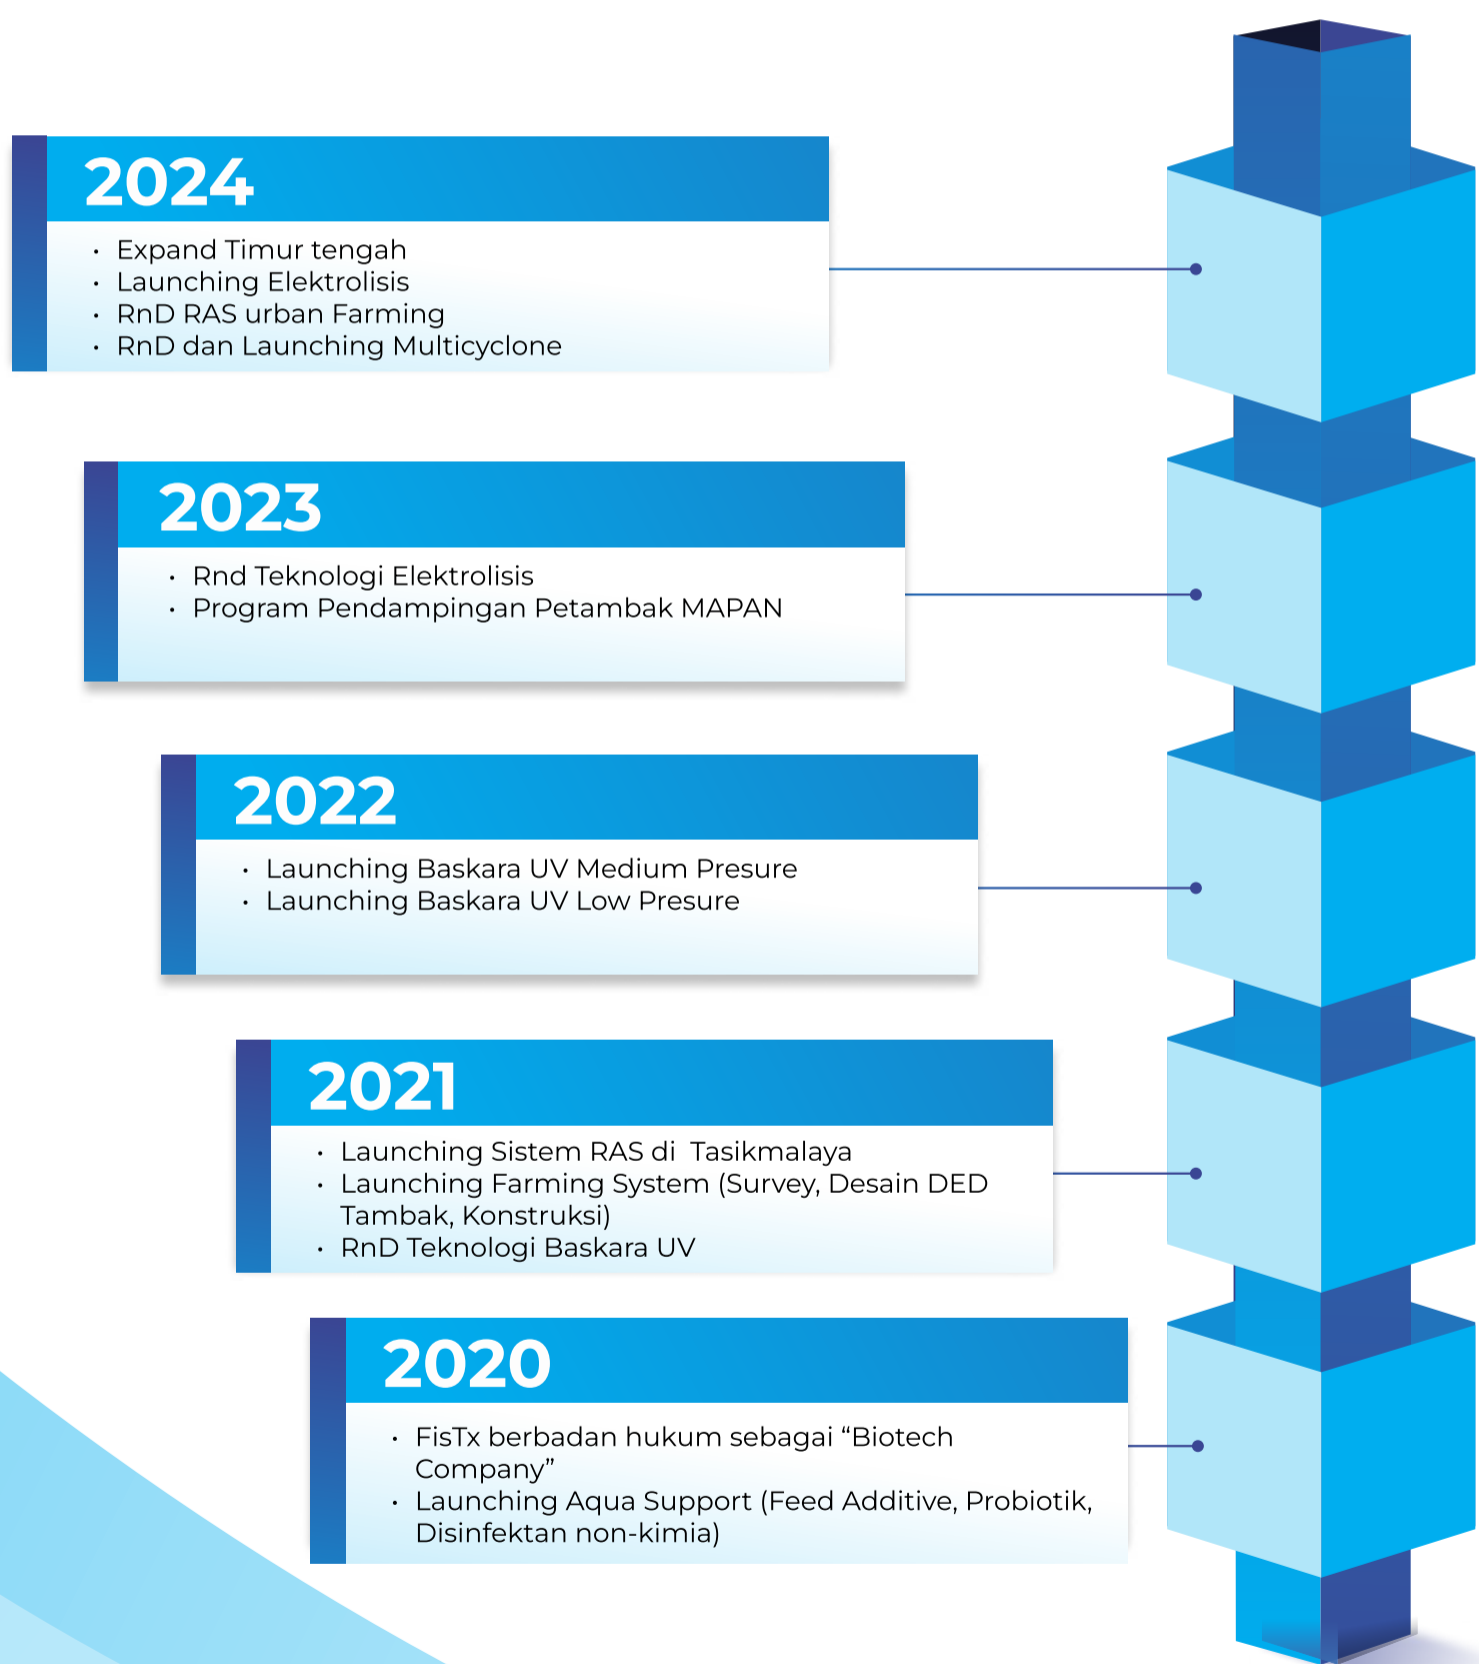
2024

- Expand Timur tengah
- Launching Elektrolisis
- RnD RAS urban Farming
- RnD dan Launching Multicyclone

2023

- Rnd Teknologi Elektrolisis
- Program Pendampingan Petambak MAPAN

2022

- Launching Baskara UV Medium Presure
- Launching Baskara UV Low Presure

2021

- Launching Sistem RAS di Tasikmalaya
- Launching Farming System (Survey, Desain DED Tambak, Konstruksi)
- RnD Teknologi Baskara UV

2020

- FisTx berbadan hukum sebagai “Biotech Company”
- Launching Aqua Support (Feed Additive, Probiotik, Disinfektan non-kimia)